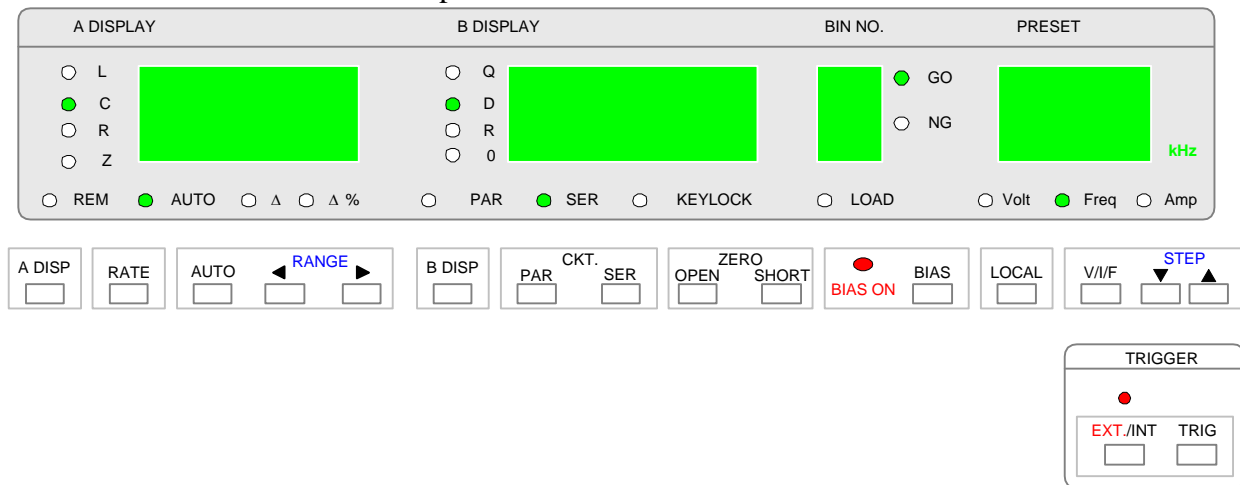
A DISPLAY B DISPLAY BIN NO. PRESET

L
C
R
Z

Q
D
R
0

GO
NG

kHz

REM AUTO Δ Δ % PAR SER KEYLOCK LOAD Volt Freq Amp

A DISP RATE AUTO ◀ RANGE ▶ B DISP CKT. PAR SER ZERO OPEN SHORT BIAS ON BIAS LOCAL V/I/F STEP ▼ ▲

TRIGGER
EXT./INT TRIG